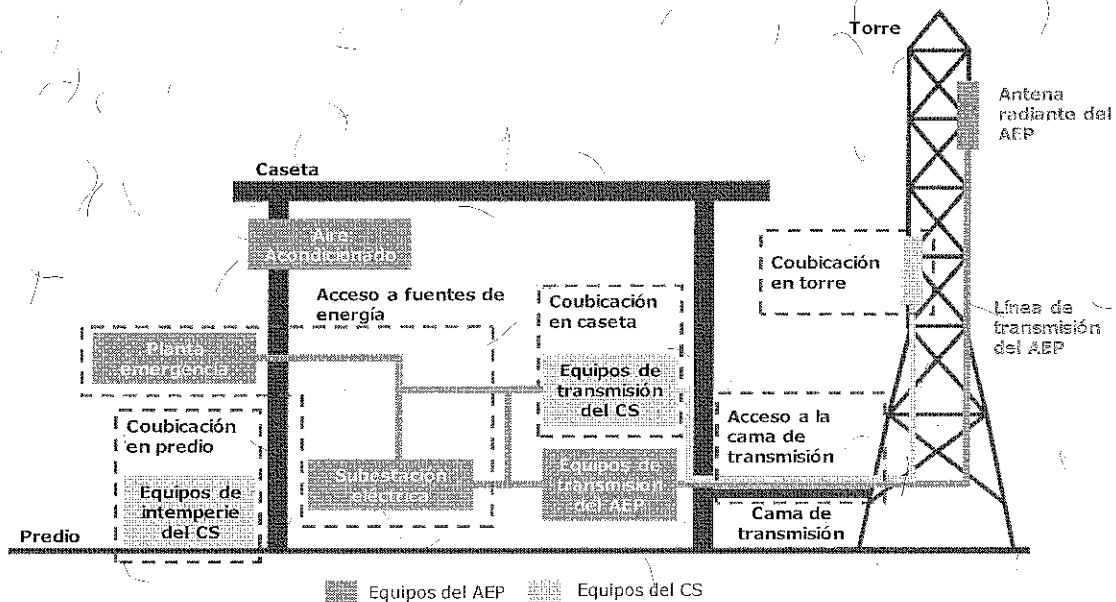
Torre

Antena radiante del AEP

Caseta

Aire Acondicionado

Coubicación en torre

Acceso a fuentes de energía

Coubicación en caseta

Línea de transmisión del AEP

Planta emergencia

Equipos de transmisión del CS

Coubicación en predio

Acceso a la cama de transmisión

Subestación eléctrica

Equipos de transmisión del AEP

Equipos de intemperie del CS

Cama de transmisión

Predio

Equipos del AEP   Equipos del CS